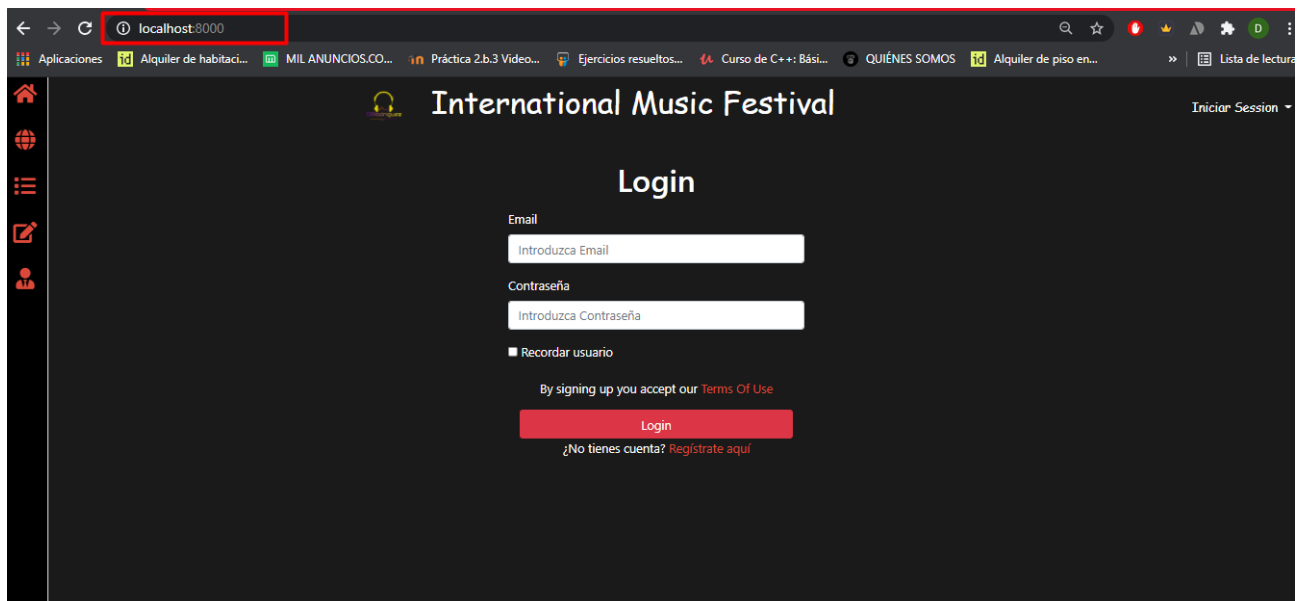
localhost:8000

Aplicaciones Alquiler de habitaci... MIL ANUNCIOS.CO... Práctica 2.b.3 Video... Ejercicios resueltos... Curso de C++: Bási... QUIÉNES SOMOS Alquiler de piso en... » Lista de lectura

International Music Festival

Iniciar Session

Login

Email

Introduzca Email

Contraseña

Introduzca Contraseña

Recordar usuario

By signing up you accept our Terms Of Use

Login

¿No tienes cuenta? Regístrate aquí